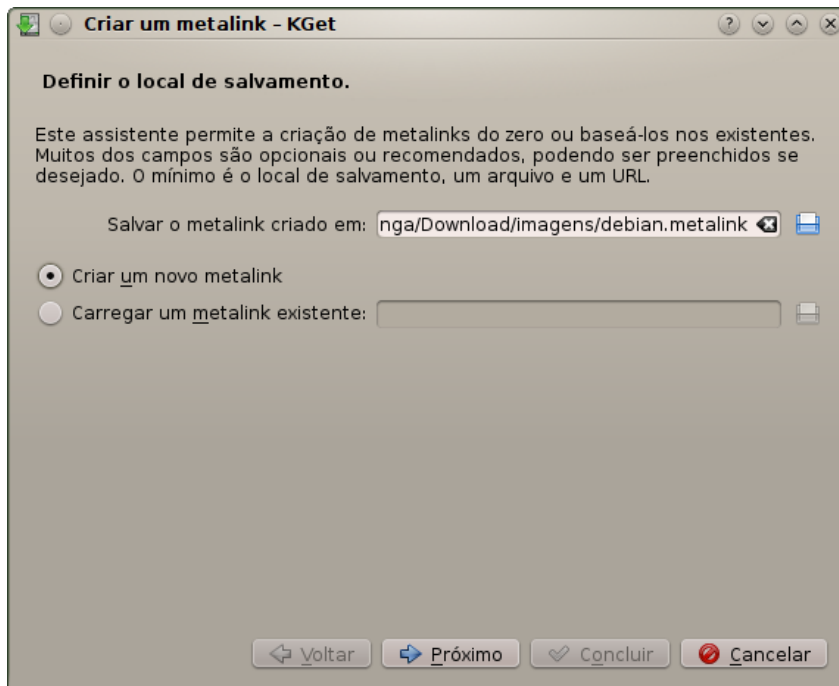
Criar um metalink - KGet

Definir o local de salvamento.

Este assistente permite a criação de metalinks do zero ou baseá-los nos existentes. Muitos dos campos são opcionais ou recomendados, podendo ser preenchidos se desejado. O mínimo é o local de salvamento, um arquivo e um URL.

Salvar o metalink criado em: nga/Download/imagens/debian.metalink

Criar um novo metalink

Carregar um metalink existente:

Voltar Próximo Concluir Cancelar